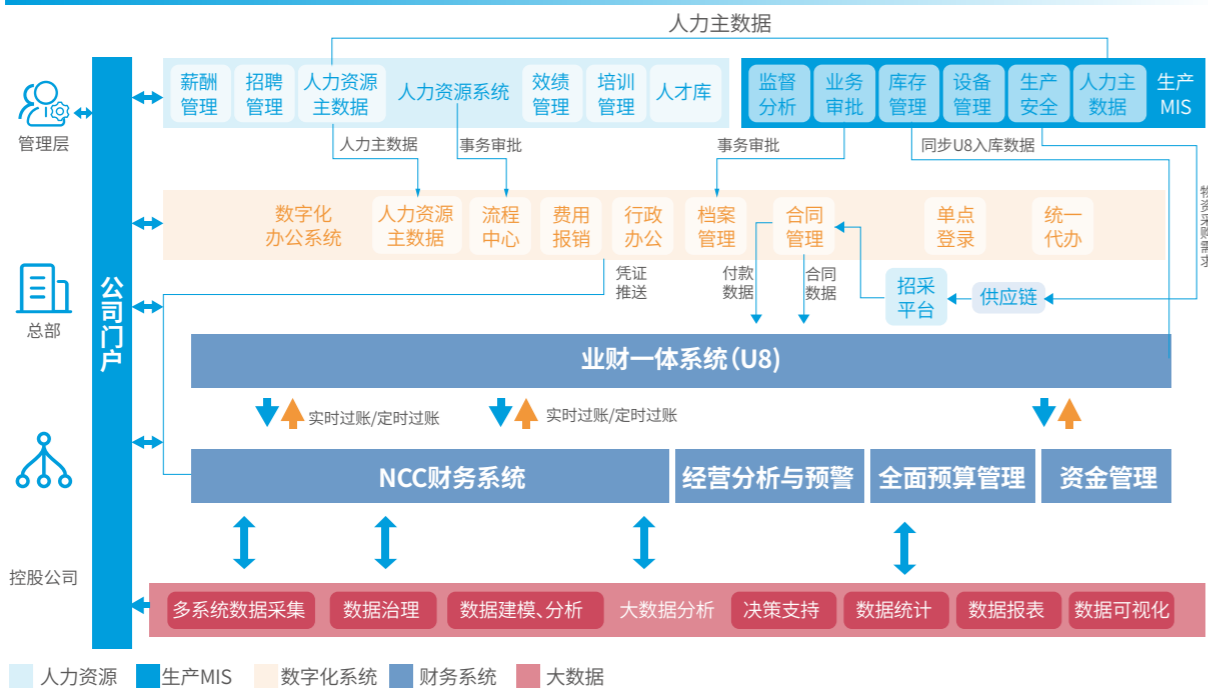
人力主数据

管理层

总部

控股公司

公司门户

薪酬管理
招聘管理
人力资源主数据
人力资源系统
效绩管理
培训管理
人才库

监督分析
业务审批
库存管理
设备管理
生产安全
人力主数据
生产MIS

人力主数据
事务审批
事务审批
同步U8入库数据

数字化办公系统
人力资源主数据
流程中心
费用报销
行政办公
档案管理
合同管理
单点登录
统一代办

凭证推送
付款数据
合同数据
招采平台
供应链

业财一体系统(U8)

实时过账/定时过账
实时过账/定时过账

NCC财务系统
经营分析与预警
全面预算管理
资金管理

多系统数据采集
数据治理
数据建模、分析
大数据分析
决策支持
数据统计
数据报表
数据可视化

人力资源
生产MIS
数字化系统
财务系统
大数据